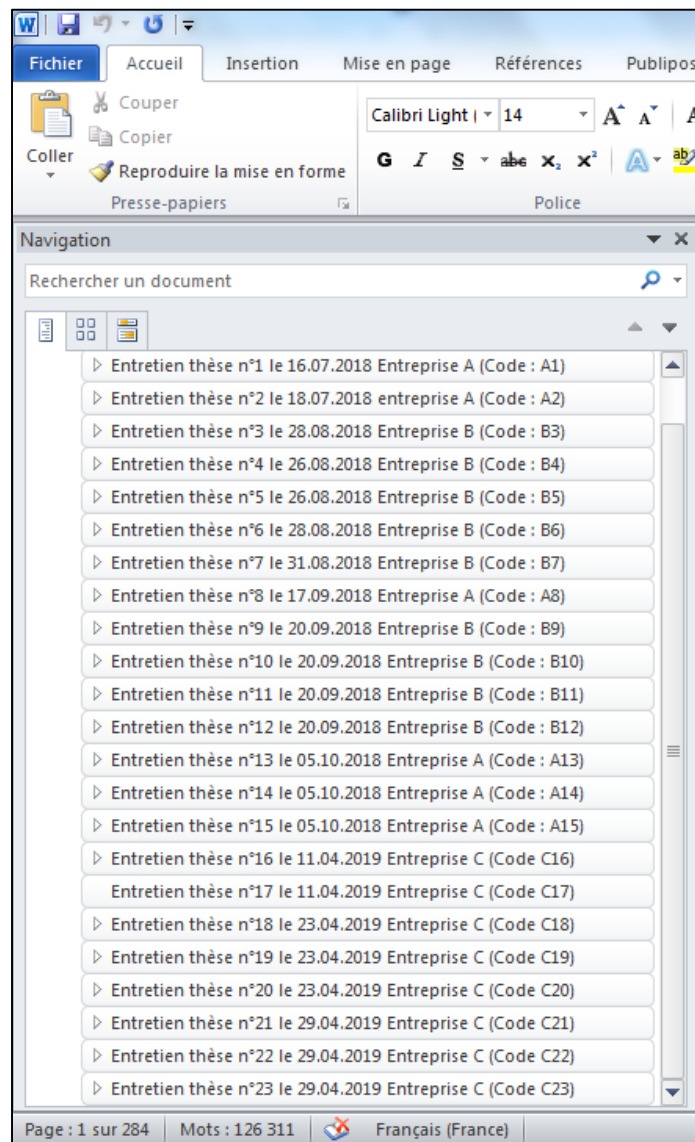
W

Fichier | Accueil | Insertion | Mise en page | Références | Publipos

Couper
Copier
Coller
Reproduire la mise en forme
Presse-papiers

Calibri Light ( | 14
G I S abe $x_2$ $x^2$
Police

Navigation

Rechercher un document

Entretien thèse n°1 le 16.07.2018 Entreprise A (Code : A1)
Entretien thèse n°2 le 18.07.2018 entreprise A (Code : A2)
Entretien thèse n°3 le 28.08.2018 Entreprise B (Code : B3)
Entretien thèse n°4 le 26.08.2018 Entreprise B (Code : B4)
Entretien thèse n°5 le 26.08.2018 Entreprise B (Code : B5)
Entretien thèse n°6 le 28.08.2018 Entreprise B (Code : B6)
Entretien thèse n°7 le 31.08.2018 Entreprise B (Code : B7)
Entretien thèse n°8 le 17.09.2018 Entreprise A (Code : A8)
Entretien thèse n°9 le 20.09.2018 Entreprise B (Code : B9)
Entretien thèse n°10 le 20.09.2018 Entreprise B (Code : B10)
Entretien thèse n°11 le 20.09.2018 Entreprise B (Code : B11)
Entretien thèse n°12 le 20.09.2018 Entreprise B (Code : B12)
Entretien thèse n°13 le 05.10.2018 Entreprise A (Code : A13)
Entretien thèse n°14 le 05.10.2018 Entreprise A (Code : A14)
Entretien thèse n°15 le 05.10.2018 Entreprise A (Code : A15)
Entretien thèse n°16 le 11.04.2019 Entreprise C (Code C16)
Entretien thèse n°17 le 11.04.2019 Entreprise C (Code C17)
Entretien thèse n°18 le 23.04.2019 Entreprise C (Code C18)
Entretien thèse n°19 le 23.04.2019 Entreprise C (Code C19)
Entretien thèse n°20 le 23.04.2019 Entreprise C (Code C20)
Entretien thèse n°21 le 29.04.2019 Entreprise C (Code C21)
Entretien thèse n°22 le 29.04.2019 Entreprise C (Code C22)
Entretien thèse n°23 le 29.04.2019 Entreprise C (Code C23)

Page : 1 sur 284 | Mots : 126 311 | Français (France)